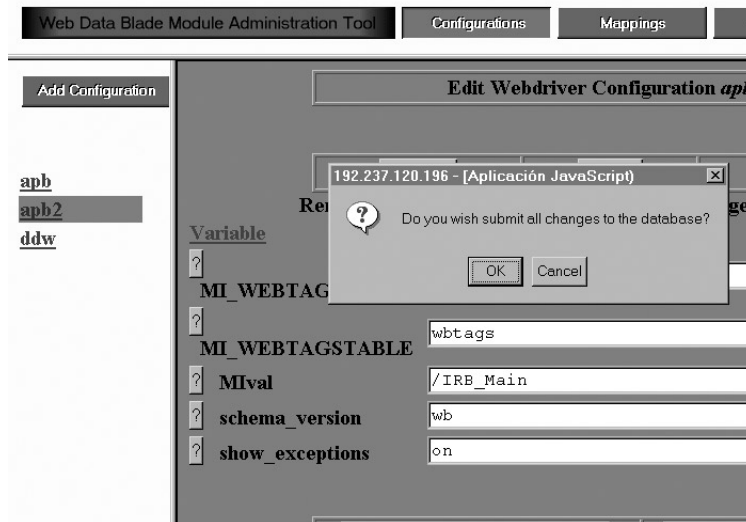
Web Data Blade Module Administration Tool

Configurations

Mappings

Add Configuration

Edit Webdriver Configuration apb

apb

apb2

ddw

Re

ge

Variable

?

MI_WEBTAG

?

MI_WEBTAGSTABLE

wbtags

?

MIval

/IRB_Main

?

schema_version

wb

?

show_exceptions

on

192.237.120.196 - [Aplicación JavaScript]

Do you wish submit all changes to the database?

OK

Cancel